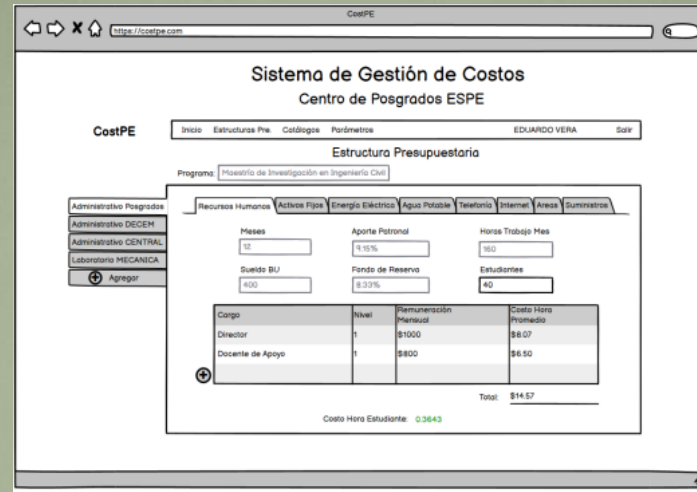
CostPE

https://costpe.com

Sistema de Gestión de Costos

Centro de Posgrados ESPE

CostPE

Inicio Estructuras Pre. Catálogos Parámetros EDUARDO VERA Salir

Estructura Presupuestaria

Programa: Maestría de Investigación en Ingeniería Civil

Administrativo Posgrados
Administrativo DECEM
Administrativo CENTRAL
Laboratorio MECANICA
Agregar

Recursos Humanos Activos Fijos Energía Eléctrica Agua Potable Telefonía Internet Areas Suministros

Meses
12

Aporte Patronal
9.15%

Horas Trabajo Mes
160

Sueldo BU
400

Fondo de Reserva
8.33%

Estudiantes
40

| Cargo | Nivel | Remuneración Mensual | Costo Hora Promedio |
|---|---|---|---|
| Director | 1 | $1000 | $8.07 |
| Docente de Apoyo | 1 | $800 | $6.50 |
| | | | |

Total: $14.57

Costo Hora Estudiante: 0.3643